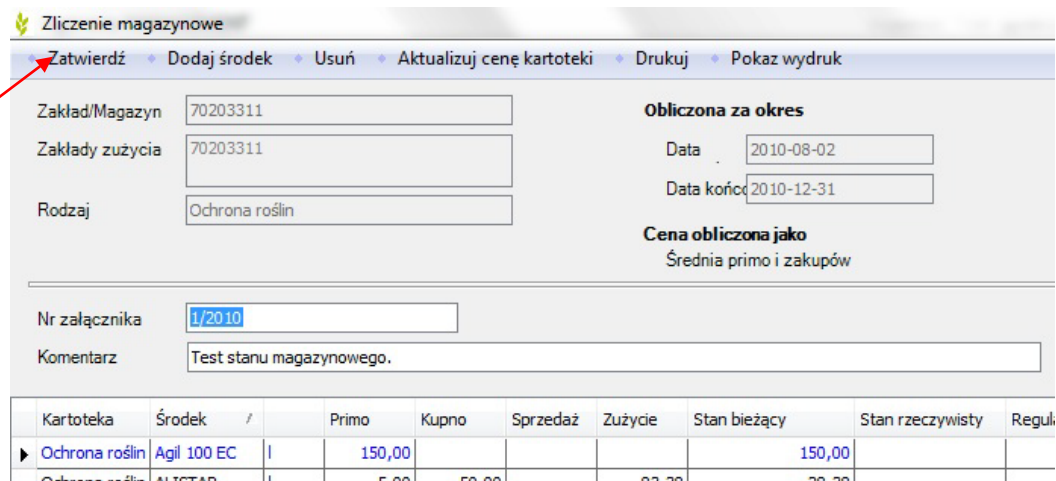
Zliczenie magazynowe

Zatwierdź • Dodaj środek • Usuń • Aktualizuj cenę kartoteki • Drukuj • Pokaz wydruk

Zakład/Magazyn 70203311

Zakłady zużycia 70203311

Rodzaj Ochrona roślin

Obliczona za okres

Data 2010-08-02

Data końc 2010-12-31

Cena obliczona jako

Średnia primo i zakupów

Nr załącznika 1/2010

Komentarz Test stanu magazynowego.

| Kartoteka | Środek | | Primo | Kupno | Sprzedaż | Zużycie | Stan bieżący | Stan rzeczywisty | Regul |
|---|---|---|---|---|---|---|---|---|---|
| Ochrona roślin | Agil 100 EC | l | 150,00 | | | | 150,00 | | |
| Ochrona roślin | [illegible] | l | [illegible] | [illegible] | | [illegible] | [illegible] | | |